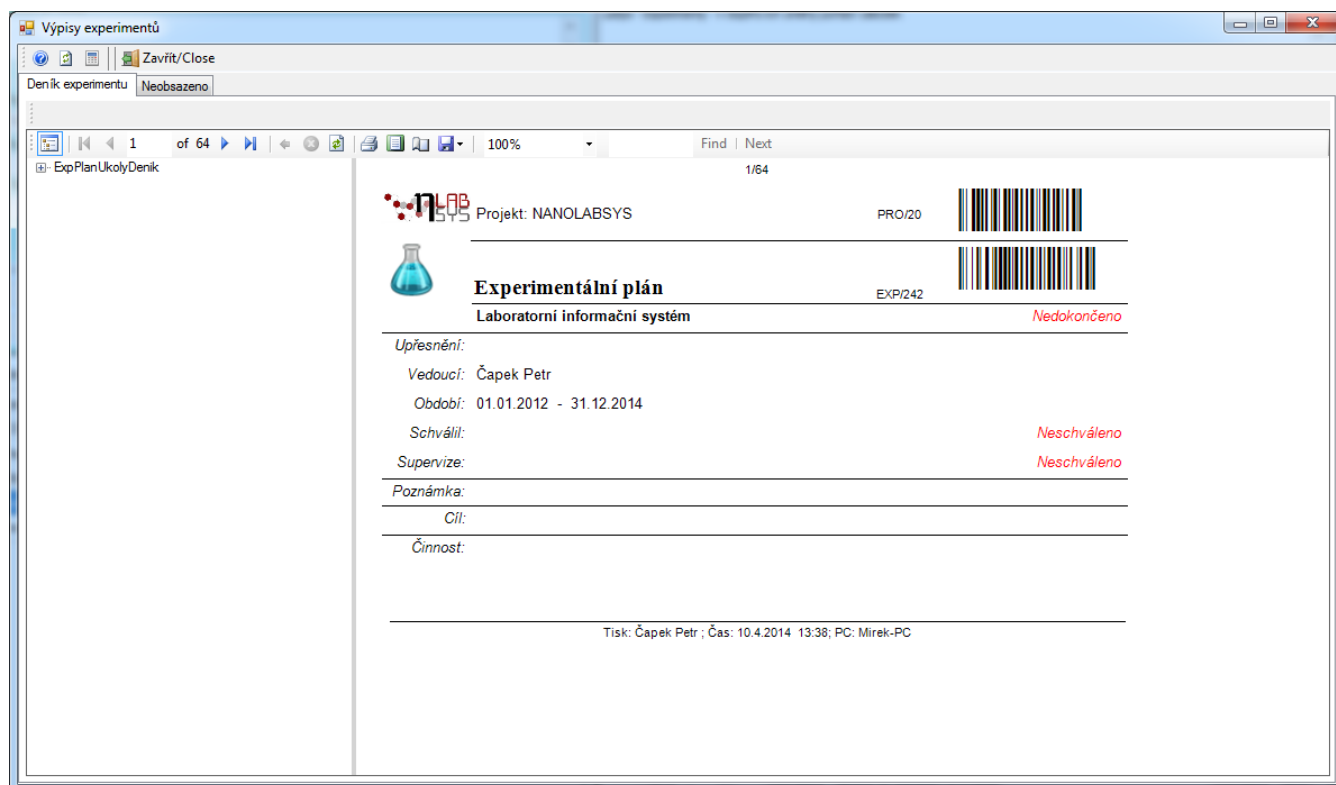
Výpisy experimentů

Zavřít/Close

Deník experimentu | Neobsazeno

1 of 64 100% Find | Next

ExpPlanUkolyDenik

1/64

LAB SYS

Projekt: NANOLABSYS

PRO/20

Experimentální plán

EXP/242

Laboratorní informační systém

Nedokončeno

Upřesnění:

Vedoucí: Čapek Petr

Období: 01.01.2012 - 31.12.2014

Schválil: Neschváleno

Supervize: Neschváleno

Poznámka:

Cíl:

Činnost:

Tisk: Čapek Petr ; Čas: 10.4.2014 13:38; PC: Mirek-PC